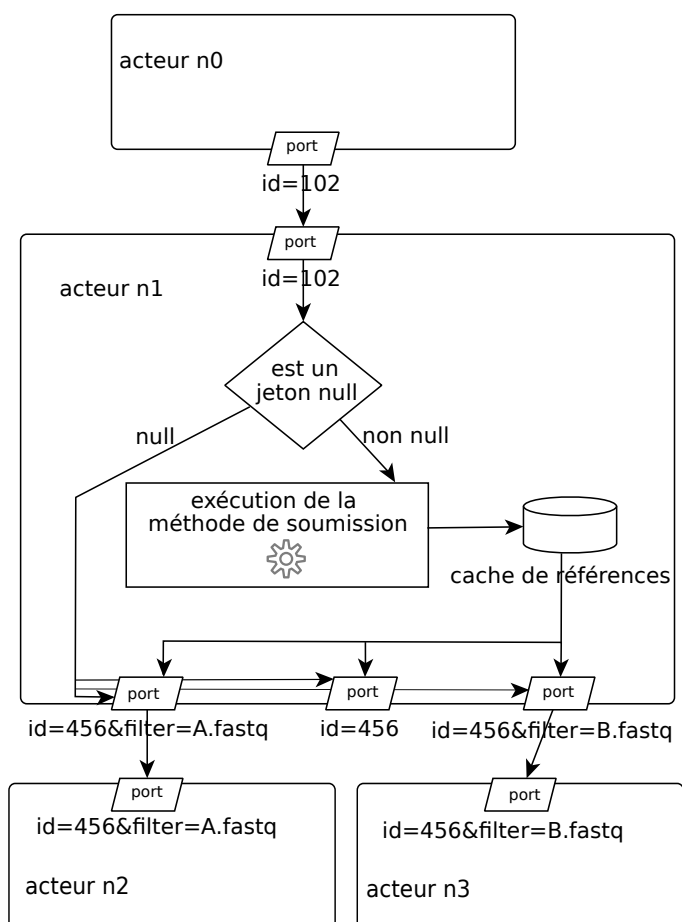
acteur n0

port

id=102

port

id=102

acteur n1

est un jeton null

null

non null

exécution de la méthode de soumission

cache de références

port

port

port

id=456&filter=A.fastq

id=456

id=456&filter=B.fastq

port

id=456&filter=A.fastq

acteur n2

port

id=456&filter=B.fastq

acteur n3